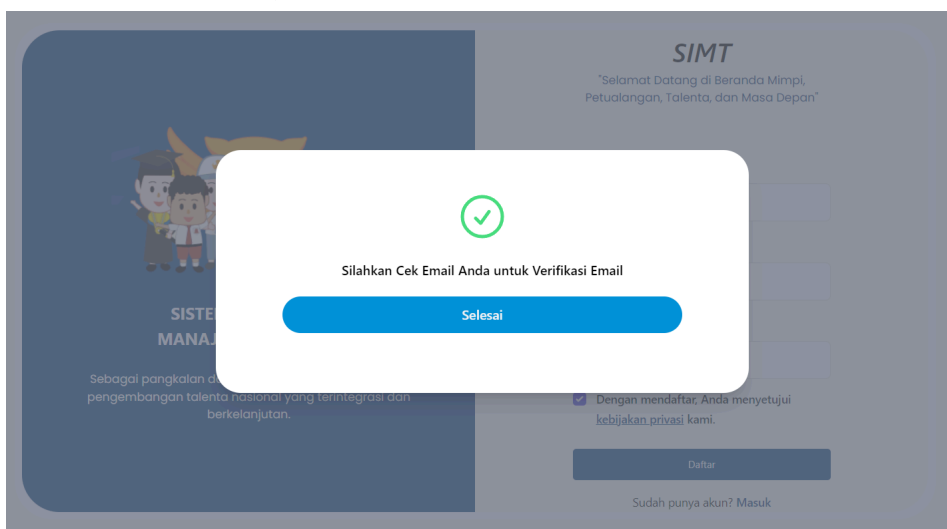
SIMT

"Selamat Datang di Beranda Mimpi, Petualangan, Talenta, dan Masa Depan"

SISTE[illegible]
MANAJ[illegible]

Sebagai pangkalan d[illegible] pengembangan talenta nasional yang terintegrasi dan berkelanjutan.

Silahkan Cek Email Anda untuk Verifikasi Email

Selesai

Dengan mendaftar, Anda menyetujui kebijakan privasi kami.

Daftar

Sudah punya akun? Masuk